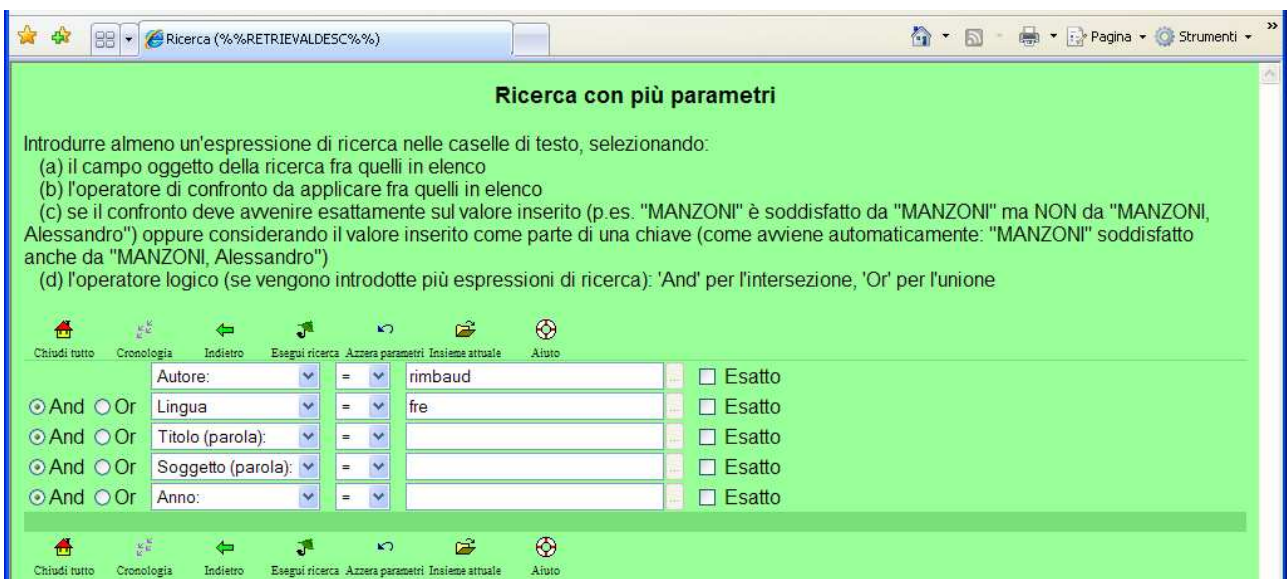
Ricerca (%%RETRIEVALDESC%%)

Pagina Strumenti

Ricerca con più parametri

Introdurre almeno un'espressione di ricerca nelle caselle di testo, selezionando:
(a) il campo oggetto della ricerca fra quelli in elenco
(b) l'operatore di confronto da applicare fra quelli in elenco
(c) se il confronto deve avvenire esattamente sul valore inserito (p.es. "MANZONI" è soddisfatto da "MANZONI" ma NON da "MANZONI, Alessandro") oppure considerando il valore inserito come parte di una chiave (come avviene automaticamente: "MANZONI" soddisfatto anche da "MANZONI, Alessandro")
(d) l'operatore logico (se vengono introdotte più espressioni di ricerca): 'And' per l'intersezione, 'Or' per l'unione

Chiudi tutto Cronologia Indietro Esegui ricerca Azzera parametri Insieme attuale Aiuto

| | | | | |
|---|---|---|---|---|
| | Autore: | = | rimbaud | Esatto |
| And Or | Lingua | = | fre | Esatto |
| And Or | Titolo (parola): | = | | Esatto |
| And Or | Soggetto (parola): | = | | Esatto |
| And Or | Anno: | = | | Esatto |

Chiudi tutto Cronologia Indietro Esegui ricerca Azzera parametri Insieme attuale Aiuto